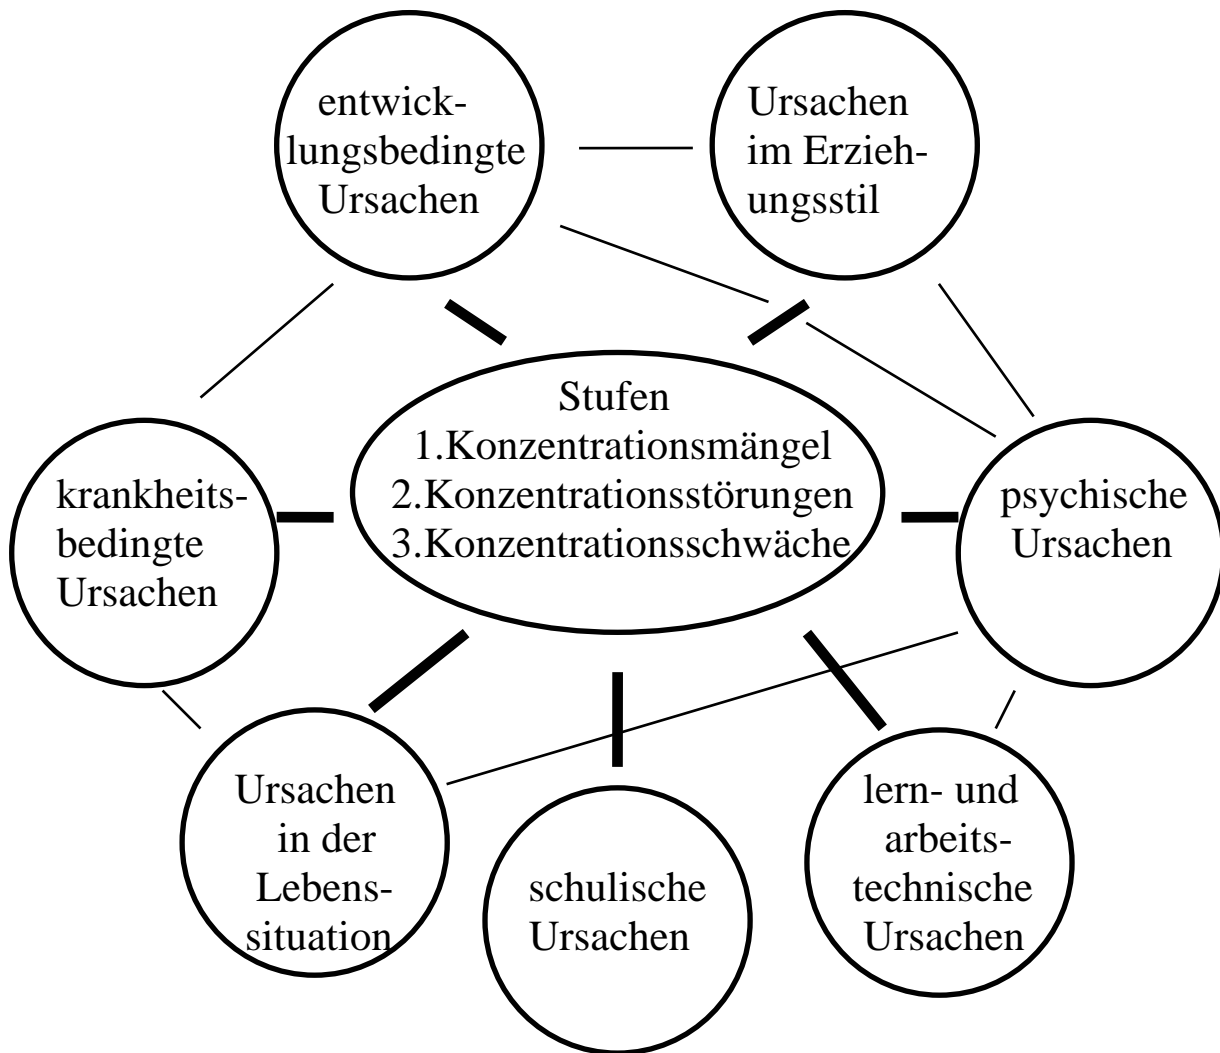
entwicklungsbedingte Ursachen

Ursachen im Erziehungsstil

Stufen
1.Konzentrationsmängel
2.Konzentrationsstörungen
3.Konzentrationsschwäche

krankheitsbedingte Ursachen

psychische Ursachen

Ursachen in der Lebenssituation

schulische Ursachen

lern- und arbeitstechnische Ursachen